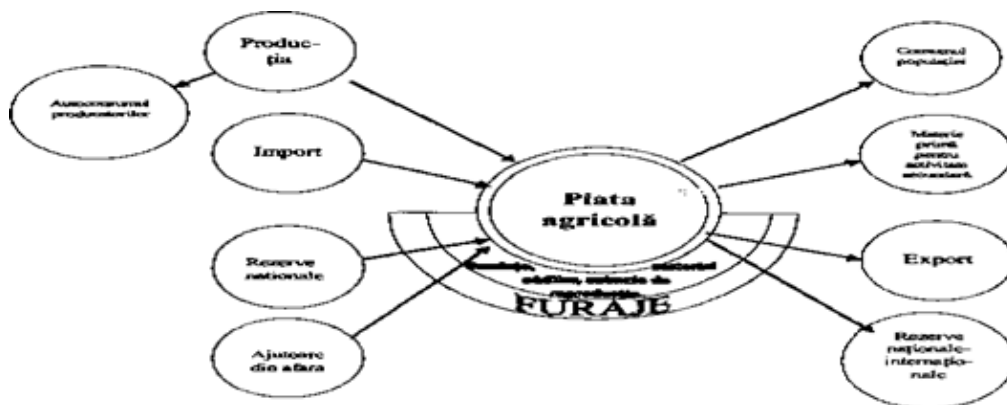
Produc-
ţia

Autoconsumul
producătorilor

Import

Rezerve
naţionale

Ajutoare
din afara

Piaţa
agricolă

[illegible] materiel
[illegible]

FURAJE

Consumul
populaţiei

Materie
primă
pentru
activitatea
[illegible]

Export

Rezerve
naţionale-
internaţio-
nale